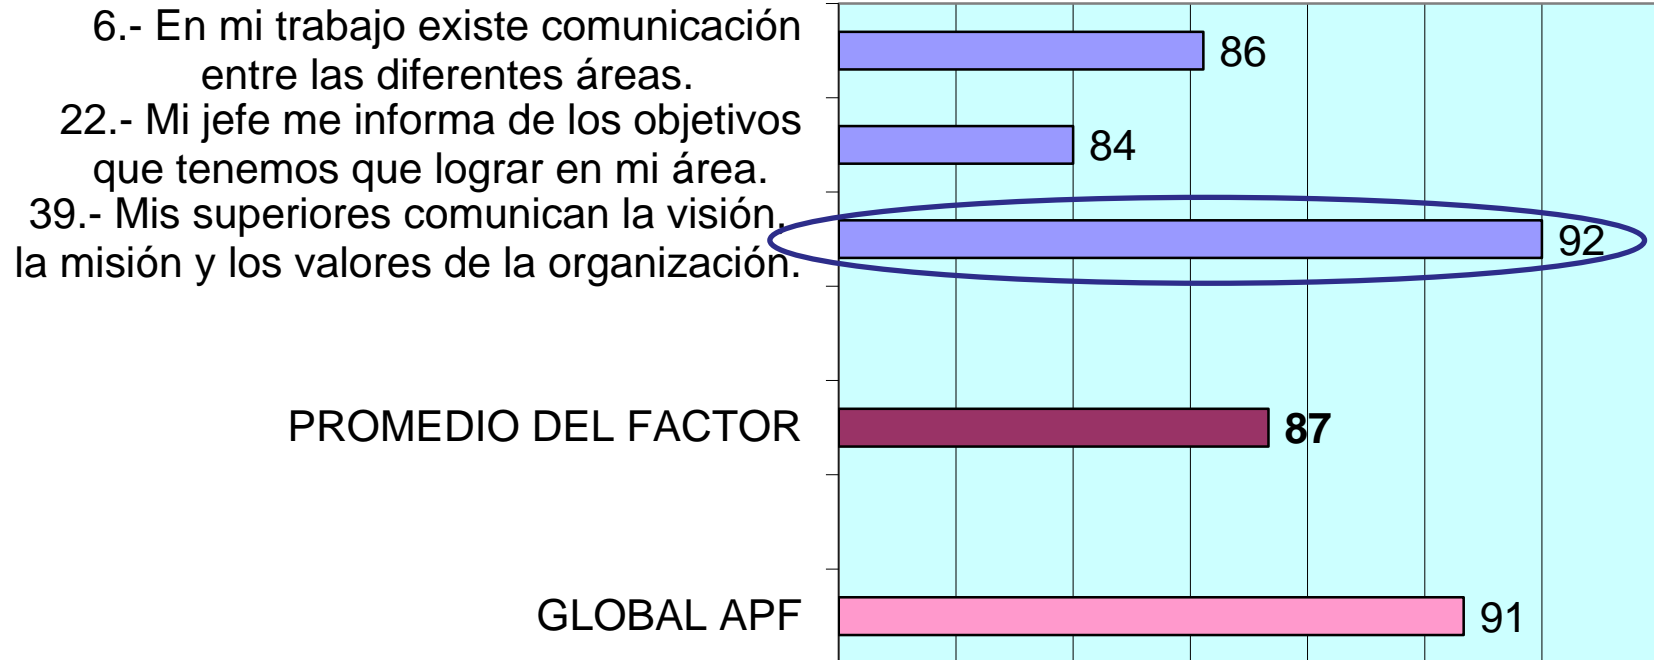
6.- En mi trabajo existe comunicación entre las diferentes áreas.

86

22.- Mi jefe me informa de los objetivos que tenemos que lograr en mi área.

84

39.- Mis superiores comunican la visión, la misión y los valores de la organización.

92

PROMEDIO DEL FACTOR

87

GLOBAL APF

91